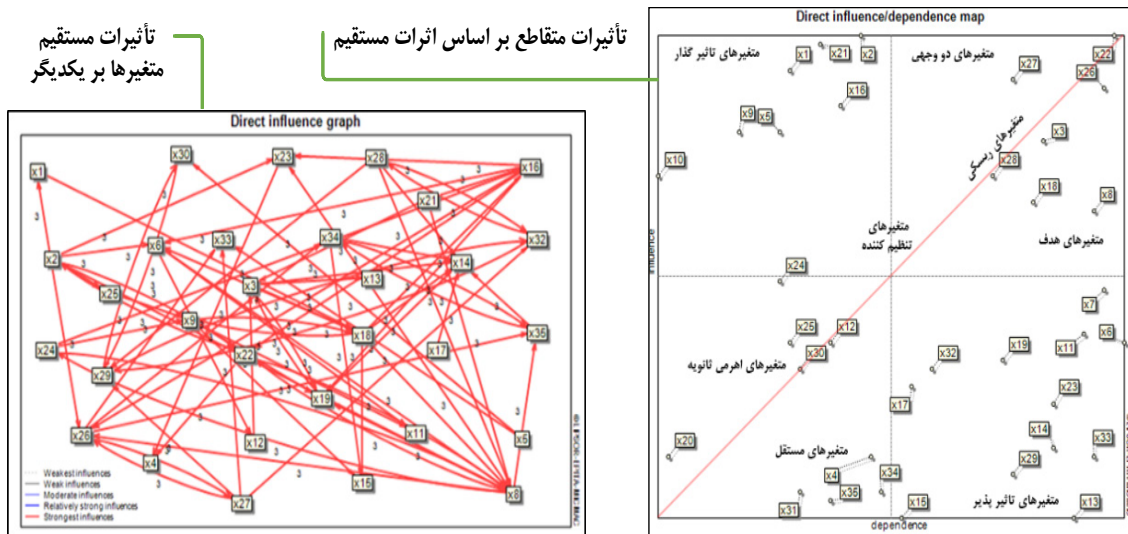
تأثیرات مستقیم متغیرها بر یکدیگر

تأثیرات متقاطع بر اساس اثرات مستقیم

Direct influence graph

x30 x23 x28 x16 x1 x21 x8 x33 x34 x32 x2 x14 x13 x25 x3 x9 x18 x36 x24 x22 x17 x29 x19 x28 x11 x5 x12 x4 x15 x27 x6

3

Weakest influences
Weak influences
Moderate influences
Relatively strong influences
Strongest influences

© LIPSOR-EPITA-MICMAC

Direct influence/dependence map

متغیرهای تاثیر گذار
متغیرهای دو وجهی
متغیرهای ریسکی
متغیرهای تنظیم کننده
متغیرهای هدف
متغیرهای اهرمی ثانویه
متغیرهای مستقل
متغیرهای تاثیر پذیر

x1 x21 x2 x22 x27 x26 x16 x9 x5 x3 x10 x28 x18 x8 x24 x7 x25 x12 x6 x19 x11 x30 x32 x23 x17 x14 x33 x20 x29 x4 x34 x35 x15 x13 x31

Influence
dependence